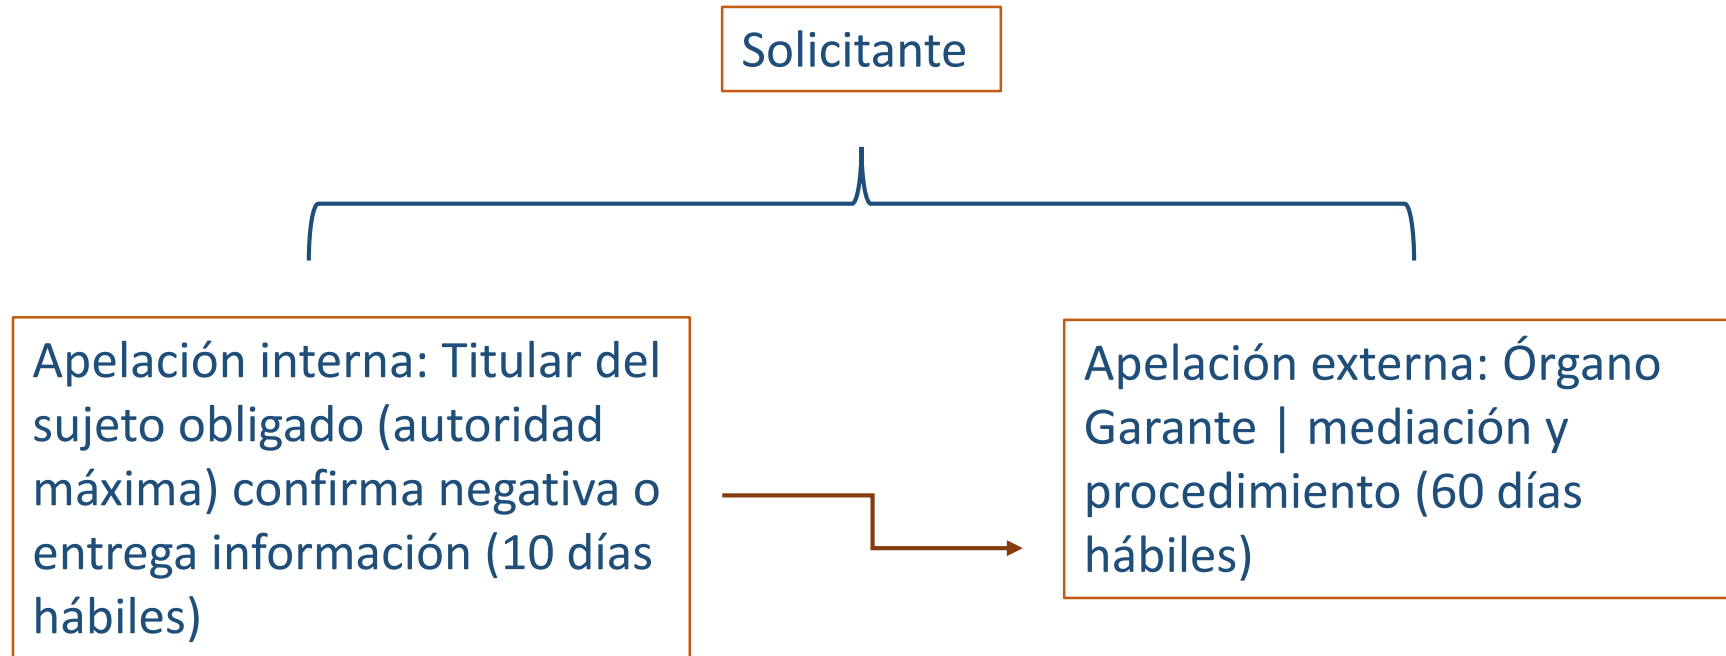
Solicitante

Apelación interna: Titular del sujeto obligado (autoridad máxima) confirma negativa o entrega información (10 días hábiles)

Apelación externa: Órgano Garante | mediación y procedimiento (60 días hábiles)